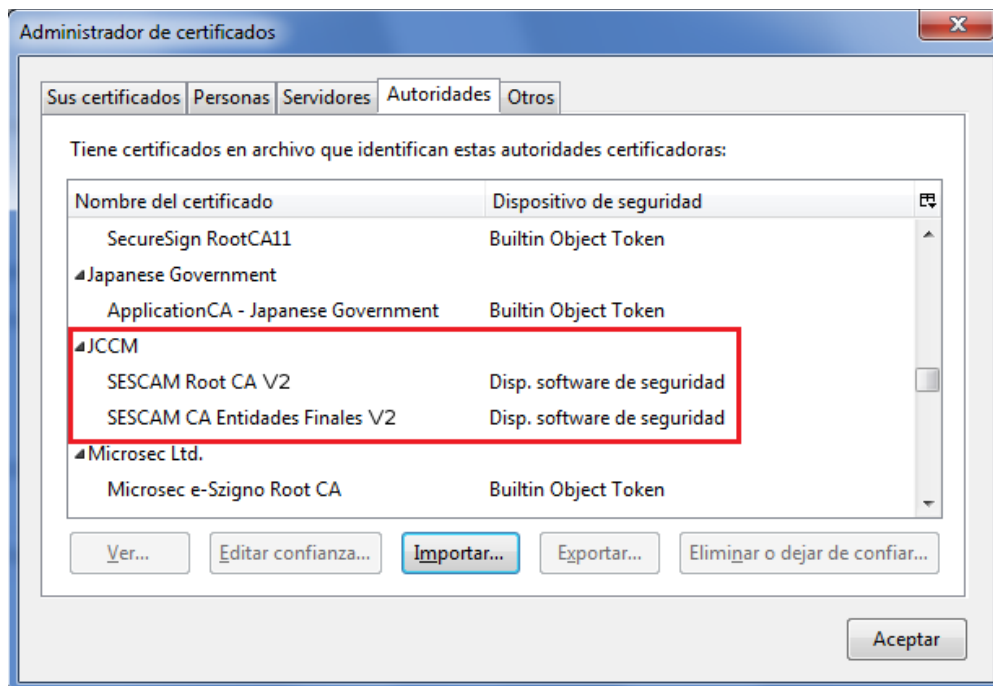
Administrador de certificados

Sus certificados | Personas | Servidores | Autoridades | Otros

Tiene certificados en archivo que identifican estas autoridades certificadoras:

| Nombre del certificado | Dispositivo de seguridad |
|---|---|
| SecureSign RootCA11 | Builtin Object Token |
| ◢Japanese Government | |
| ApplicationCA - Japanese Government | Builtin Object Token |
| ◢JCCM | |
| SESCAM Root CA V2 | Disp. software de seguridad |
| SESCAM CA Entidades Finales V2 | Disp. software de seguridad |
| ◢Microsec Ltd. | |
| Microsec e-Szigno Root CA | Builtin Object Token |

Ver... | Editar confianza... | Importar... | Exportar... | Eliminar o dejar de confiar...

Aceptar